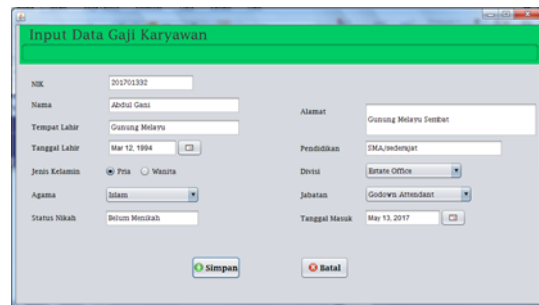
Input Data Gaji Karyawan

NIK 201701332

Nama Abdul Gani

Tempat Lahir Gunung Melayu

Tanggal Lahir Mar 12, 1994

Jenis Kelamin Pria Wanita

Agama Islam

Status Nikah Belum Menikah

Alamat Gunung Melayu Sembat

Pendidikan SMA/sederajat

Divisi Estate Office

Jabatan Godown Attendant

Tanggal Masuk May 13, 2017

Simpan

Batal